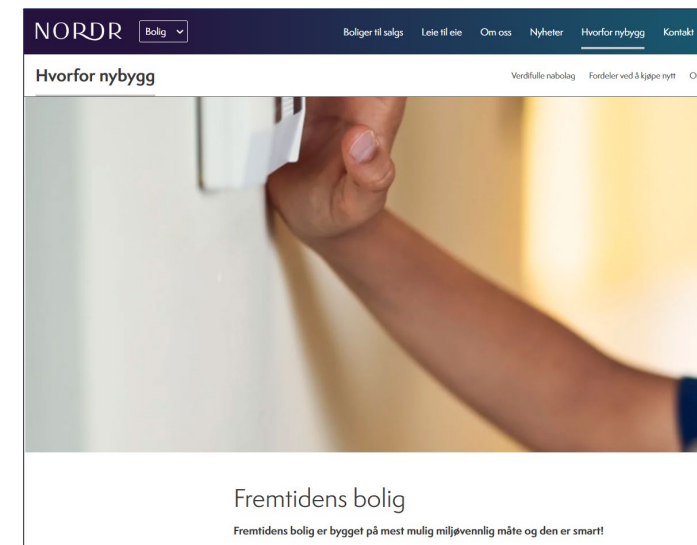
NORDR Bolig

Boliger til salgs Leie til eie Om oss Nyheter Hvorfor nybygg Kontakt

Hvorfor nybygg

Verdifulle nabolag Fordeler ved å kjøpe nytt O

Fremtidens bolig

Fremtidens bolig er bygget på mest mulig miljøvennlig måte og den er smart!